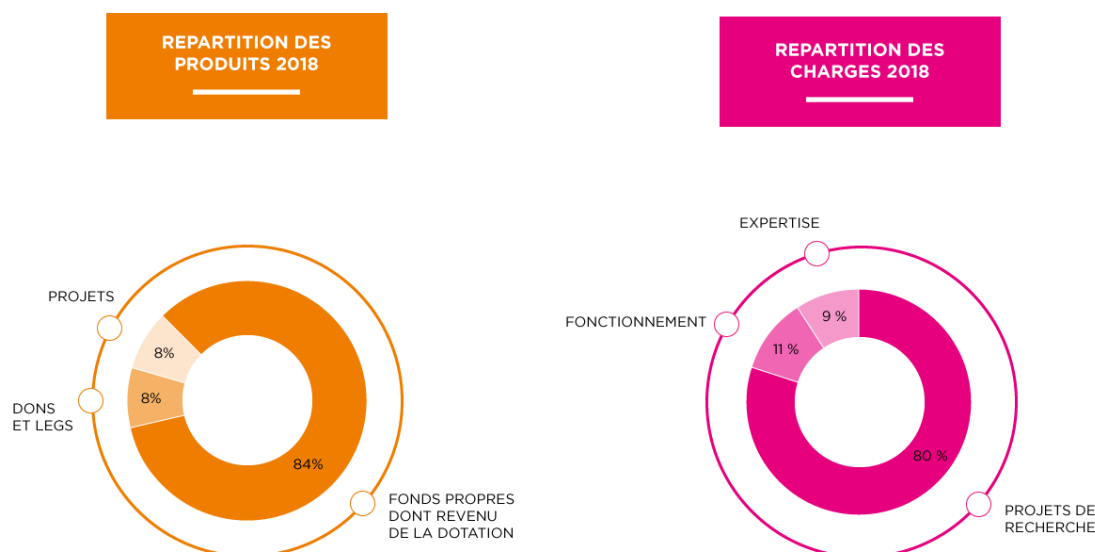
REPARTITION DES PRODUITS 2018

REPARTITION DES CHARGES 2018

PROJETS

8%

8%

DONS ET LEGS

84%

FONDS PROPRES DONT REVENU DE LA DOTATION

EXPERTISE

FONCTIONNEMENT

9 %

11 %

80 %

PROJETS DE RECHERCHE